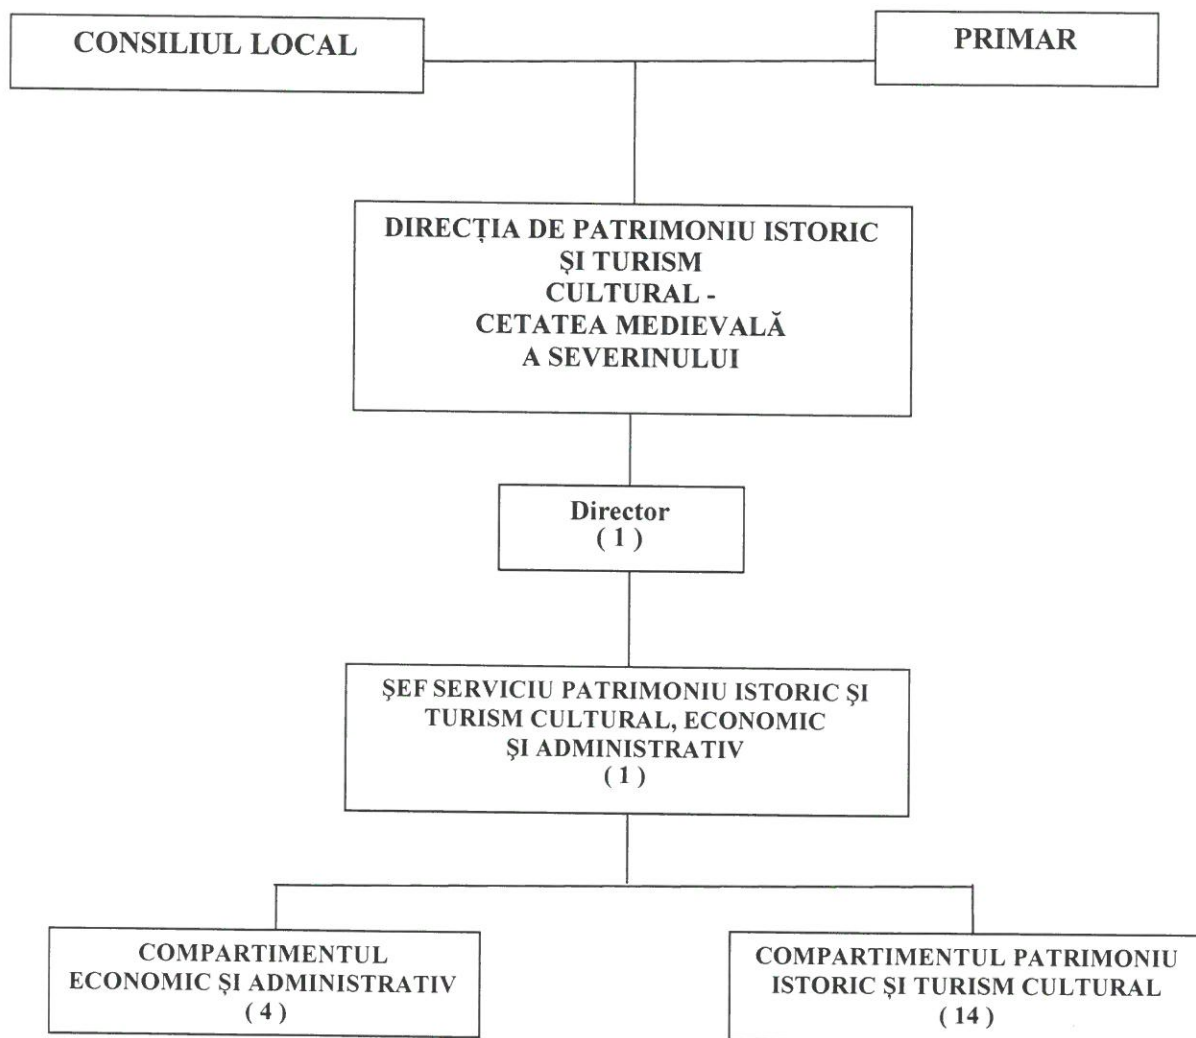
CONSILIUL LOCAL

PRIMAR

DIRECȚIA DE PATRIMONIU ISTORIC ȘI TURISM CULTURAL - CETATEA MEDIEVALĂ A SEVERINULUI

Director
( 1 )

ȘEF SERVICIU PATRIMONIU ISTORIC ȘI TURISM CULTURAL, ECONOMIC ȘI ADMINISTRATIV
( 1 )

COMPARTIMENTUL ECONOMIC ȘI ADMINISTRATIV
( 4 )

COMPARTIMENTUL PATRIMONIU ISTORIC ȘI TURISM CULTURAL
( 14 )